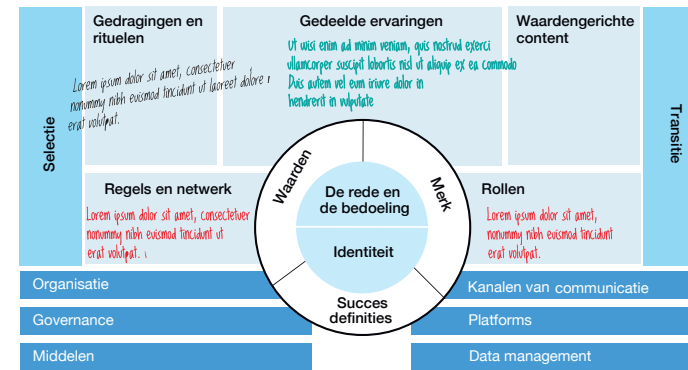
Selectie

Gedragingen en rituelen

Lorem ipsum dolor sit amet, consectetuer nonummy nibh euismod tincidunt ut laoreet dolore r erat volutpat.

Gedeelde ervaringen

Ut wisi enim ad minim veniam, quis nostrud exerci ullamcorper suscipit lobortis nisl ut aliquip ex ea commodo Duis autem vel eum iriure dolor in hendrerit in vulputate

Waardengerichte content

Transitie

Regels en netwerk

Lorem ipsum dolor sit amet, consectetuer nonummy nibh euismod tincidunt ut erat volutpat.

Waarden

De rede en de bedoeling

Merk

Identiteit

Succes definities

Rollen

Lorem ipsum dolor sit amet, nonummy nibh euismod tincidunt erat volutpat.

Organisatie

Governance

Middelen

Kanalen van communicatie

Platforms

Data management